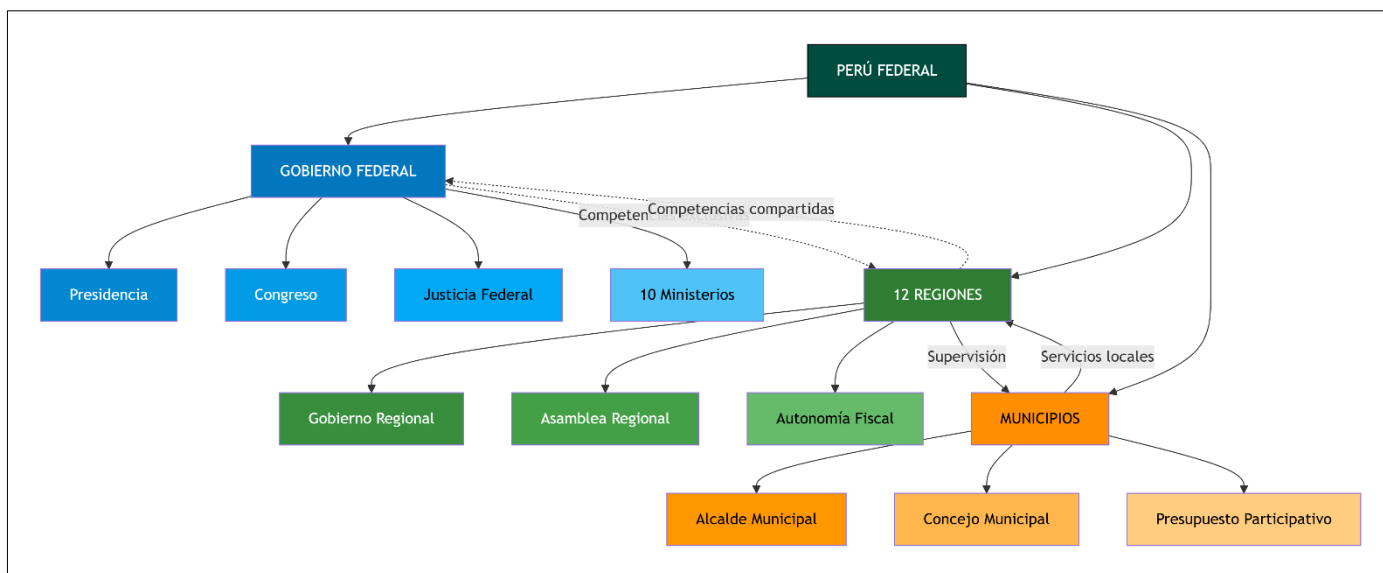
PERÚ FEDERAL

GOBIERNO FEDERAL

Competen

Competencias compartidas

Presidencia

Congreso

Justicia Federal

10 Ministerios

12 REGIONES

Supervisión

Servicios locales

Gobierno Regional

Asamblea Regional

Autonomía Fiscal

MUNICIPIOS

Alcalde Municipal

Concejo Municipal

Presupuesto Participativo